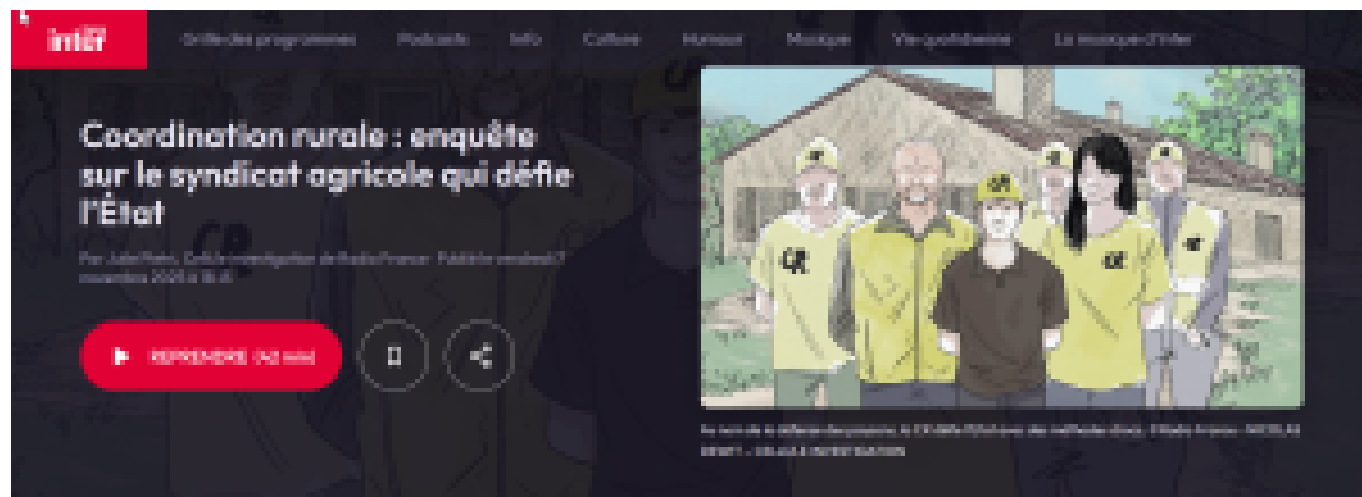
inter

Grille des programmes Podcasts Info Culture Humour Musique Vie quotidienne La musique d'Inter

Coordination rurale : enquête sur le syndicat agricole qui défie l'État

Par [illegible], Cellule investigation de Radio France · Publié le vendredi 7 novembre 2025 à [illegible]

REPRENDRE ([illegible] min)

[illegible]